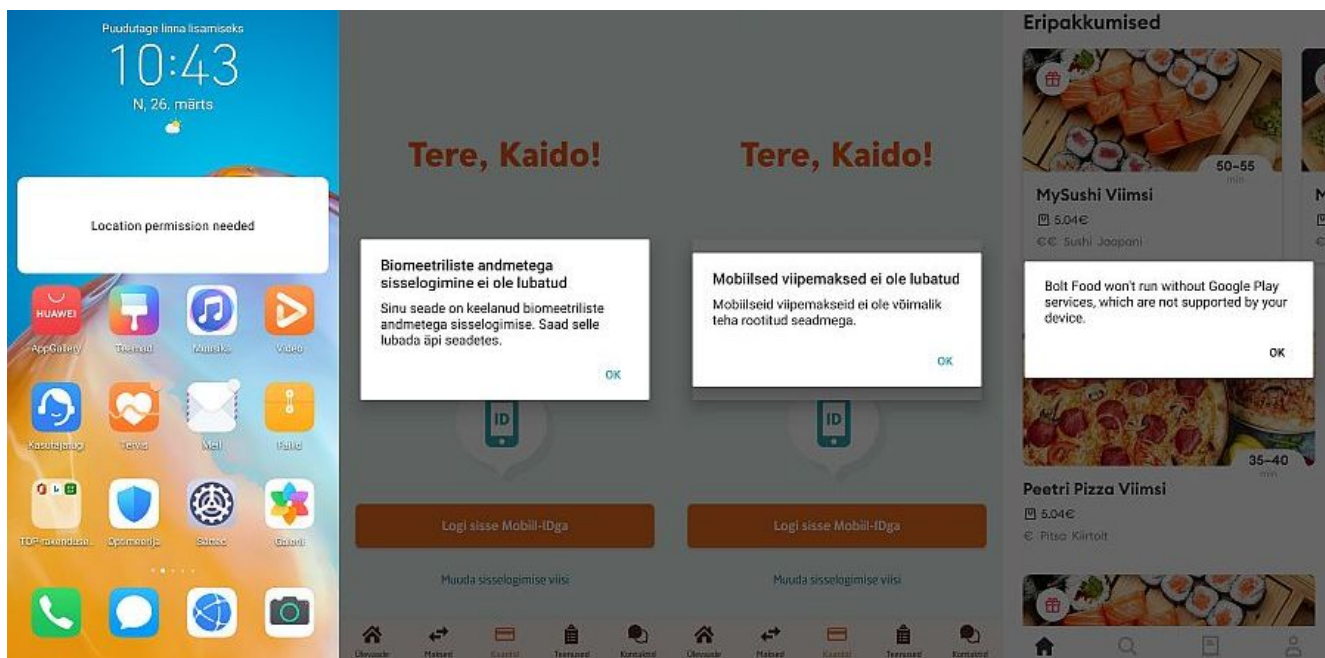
Puudutage linna lisamiseks
10:43
N, 26. märts

Location permission needed

HUAWEI
AppGallery
Teemad
Muusika
Video
Klienditugi
Tervis
Meil
Failid
TOP-rakendused
Optimeerija
Sätted
Galerii

Tere, Kaido!

Biomeetriliste andmetega sisselogimine ei ole lubatud
Sinu seade on keelanud biomeetriliste andmetega sisselogimise. Saad selle lubada äpi seadetes.
OK

ID
Logi sisse Mobiil-IDga
Muuda sisselogimise viisi
Ülevaade Maksed Kaardid Teenused Kontaktid

Tere, Kaido!

Mobiilsed viipemaksed ei ole lubatud
Mobiilseid viipemakseid ei ole võimalik teha rootitud seadmega.
OK

ID
Logi sisse Mobiil-IDga
Muuda sisselogimise viisi
Ülevaade Maksed Kaardid Teenused Kontaktid

Eripakkumised
50–55 min
MySushi Viimsi
5.04€
€€ Sushi Jaapani

Bolt Food won't run without Google Play services, which are not supported by your device.
OK

35–40 min
Peetri Pizza Viimsi
5.04€
€ Pitsa Kiirtoit